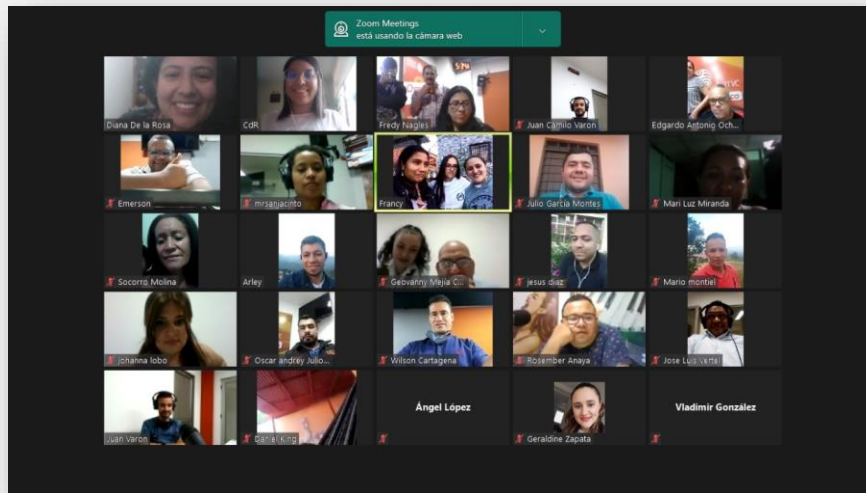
Zoom Meetings
está usando la cámara web

Diana De la Rosa
CdR
Fredy Nagles
Juan Camilo Varon
Edgardo Antonio Och...
Emerson
mrsanjacinto
Francy
Julio García Montes
Mari Luz Miranda
Socorro Molina
Arley
Geovanny Mejía C...
jesus diaz
Mario montiel
Johanna lobo
Oscar andrey Julio...
Wilson Cartagena
Rosember Anaya
Jose Luis Vertel
Juan Varon
Daniel King
Ángel López
Geraldine Zapata
Vladimir González